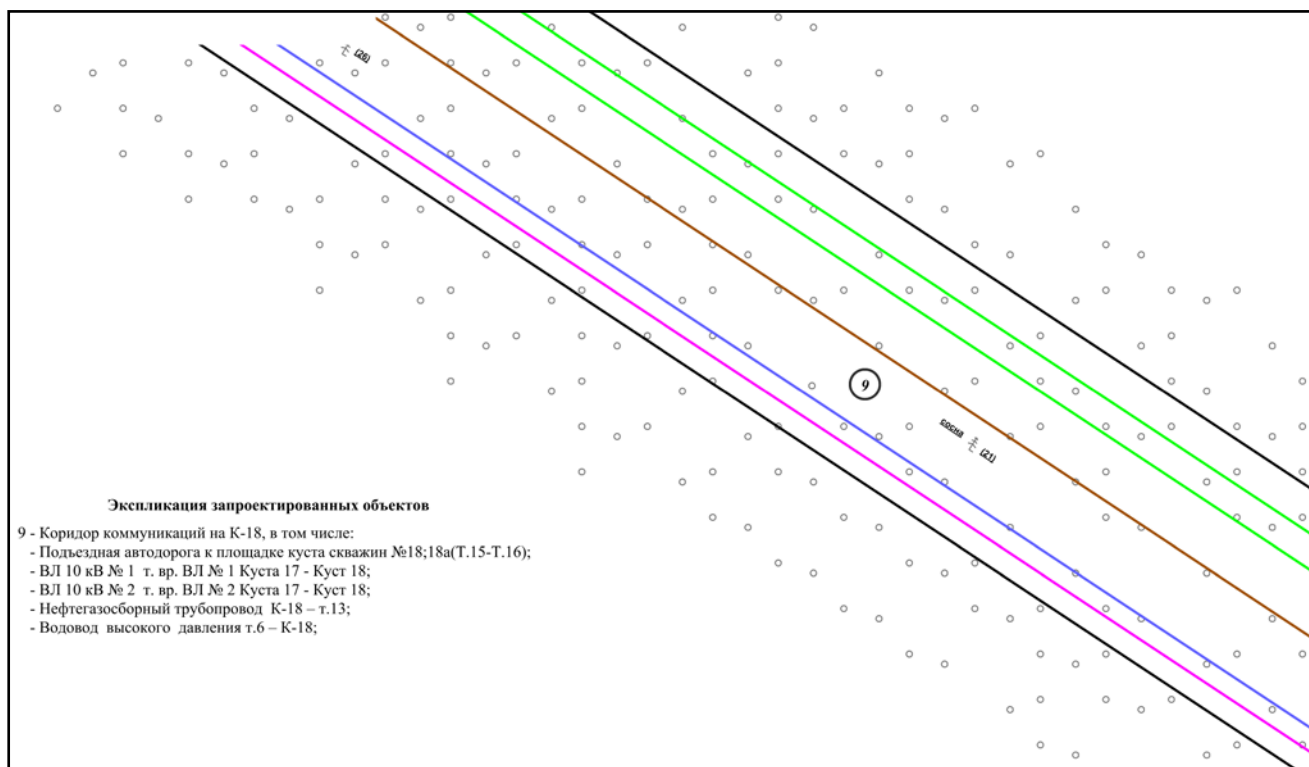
(26)

9

сосна (21)

Экспликация запроектированных объектов

9 - Коридор коммуникаций на К-18, в том числе:
- Подъездная автодорога к площадке куста скважин №18;18а(Т.15-Т.16);
- ВЛ 10 кВ № 1 т. вр. ВЛ № 1 Куста 17 - Куст 18;
- ВЛ 10 кВ № 2 т. вр. ВЛ № 2 Куста 17 - Куст 18;
- Нефтегазосборный трубопровод К-18 – т.13;
- Водовод высокого давления т.6 – К-18;